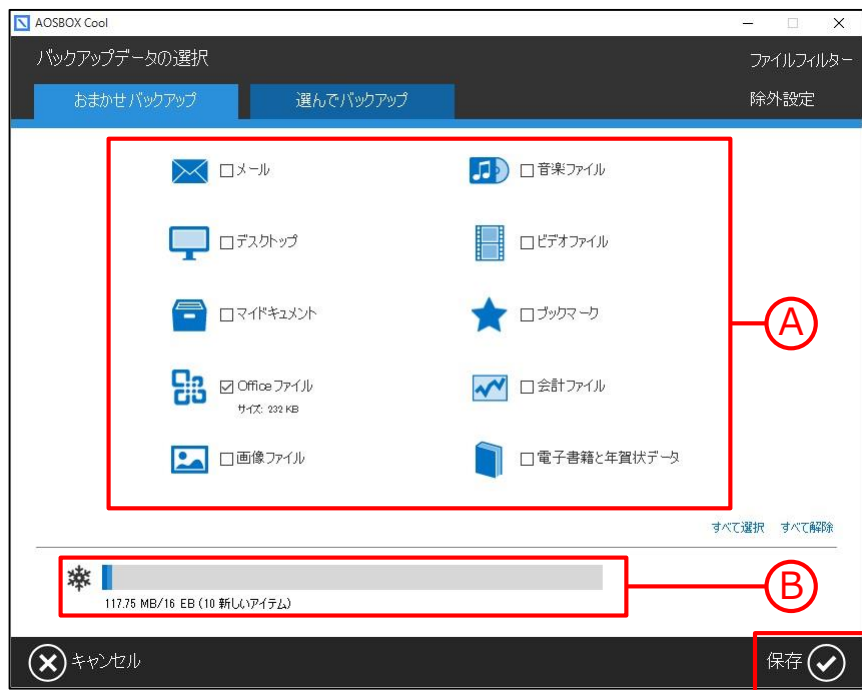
AOSBOX Cool

バックアップデータの選択

ファイルフィルター

おまかせバックアップ

選んでバックアップ

除外設定

☐メール

☐音楽ファイル

☐デスクトップ

☐ビデオファイル

☐マイドキュメント

☐ブックマーク

☑Officeファイル
サイズ: 232 KB

☐会計ファイル

☐画像ファイル

☐電子書籍と年賀状データ

A

すべて選択　すべて解除

117.75 MB/16 EB (10 新しいアイテム)

B

キャンセル

保存